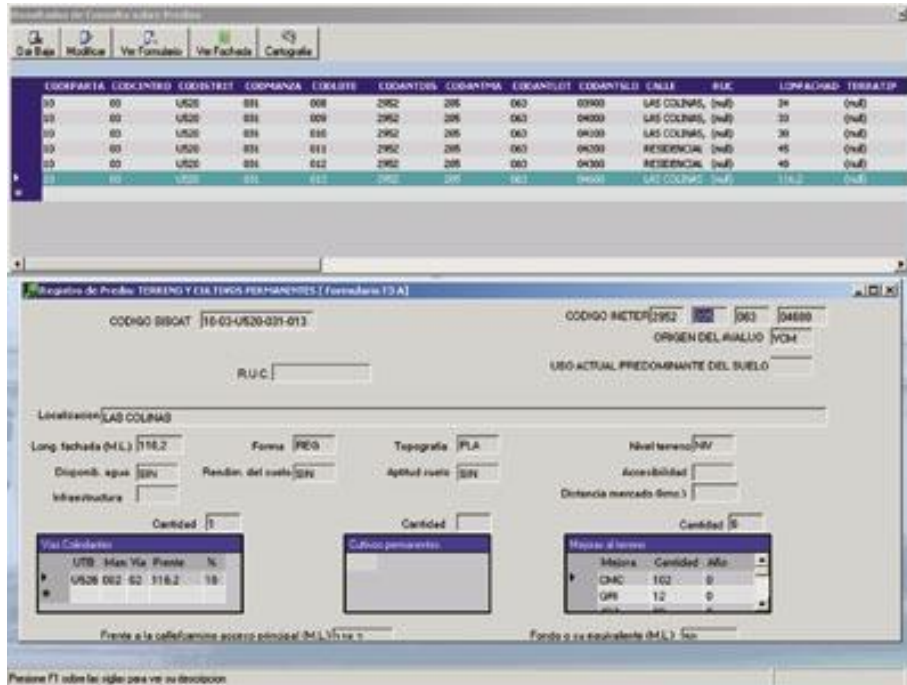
Resultados de Consulta sobre Predios

Dar Baja | Modificar | Ver Formulario | Ver Fachada | Cartografía

| CODDPARTA | CODCENTRO | CODDISTRIT | CODMANZA | CODLOTE | CODANTDIS | CODANTMA | CODANTLOT | CODANTSLO | CALLE | RUC | LONFACHAD | TERRATIP |
|---|---|---|---|---|---|---|---|---|---|---|---|---|
| 03 | 03 | U520 | 031 | 008 | 2952 | 205 | 063 | 03900 | LAS COLINAS, | (null) | 34 | (null) |
| 03 | 03 | U520 | 031 | 009 | 2952 | 205 | 063 | 04000 | LAS COLINAS, | (null) | 33 | (null) |
| 03 | 03 | U520 | 031 | 010 | 2952 | 205 | 063 | 04100 | LAS COLINAS, | (null) | 30 | (null) |
| 03 | 03 | U520 | 031 | 011 | 2952 | 205 | 063 | 04200 | RESIDENCIAL | (null) | 45 | (null) |
| 03 | 03 | U520 | 031 | 012 | 2952 | 205 | 063 | 04300 | RESIDENCIAL | (null) | 40 | (null) |
| 03 | 03 | U520 | 031 | 013 | 2952 | 205 | 063 | 04600 | LAS COLINAS | (null) | 116,2 | (null) |

Registro de Predio: TERRENO Y CULTIVOS PERMANENTES ( Formulario 13 A)

CODIGO SISCAT 10-03-U520-031-013

CODIGO INETER 2952 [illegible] 063 04600

ORIGEN DEL AVALUO VCM

R.U.C.

USO ACTUAL PREDOMINANTE DEL SUELO

Localizacion LAS COLINAS

Long. fachada (M.L.) 116,2   Forma REG   Topografia PLA   Nivel terreno NIV

Disponib. agua SIN   Rendim. del suelo SIN   Aptitud suelo SIN   Accesibilidad

Infraestructura   Distancia mercado (kms.)

Cantidad 1   Cantidad   Cantidad 5

Vias Colindantes
| UTB | Man | Via | Frente | % |
|---|---|---|---|---|
| U520 | 002 | 02 | 116,2 | 18 |

Cultivos permanentes

Mejoras al terreno
| Mejora | Cantidad | Año |
|---|---|---|
| CMC | 102 | 0 |
| GRI | 12 | 0 |

Frente a la calle/camino acceso principal (M.L.) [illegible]

Fondo o su equivalente (M.L.) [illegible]

Presione F1 sobre las siglas para ver su descripcion